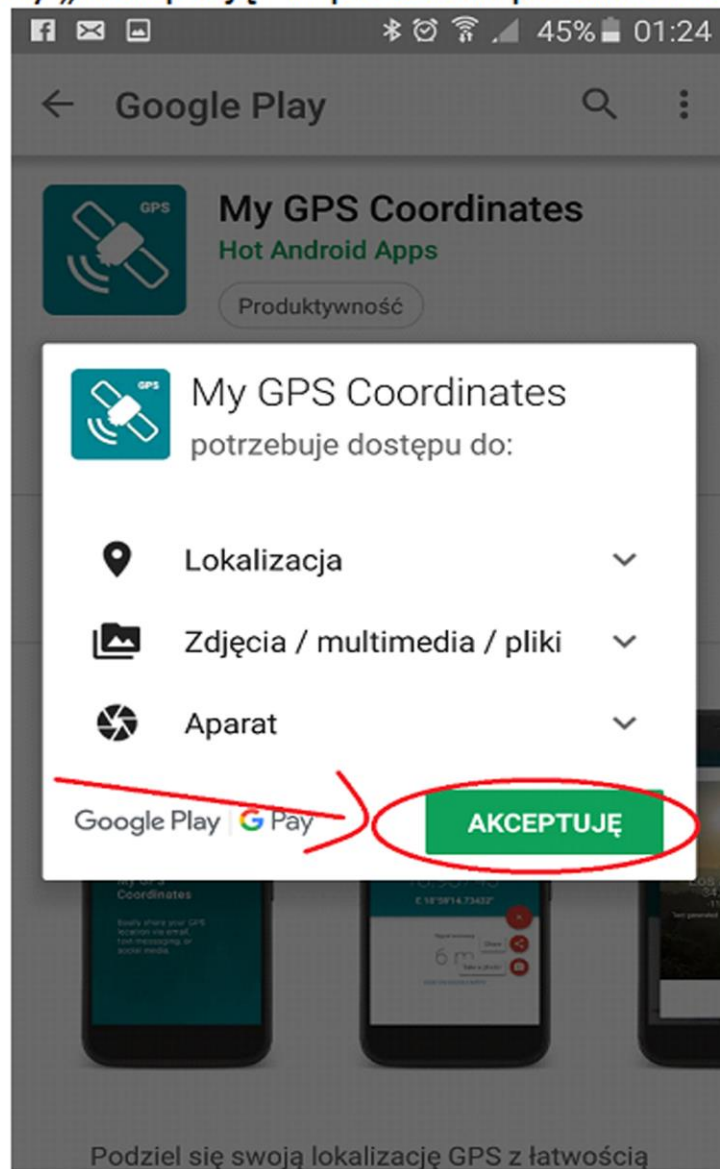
45% 01:24

Google Play

My GPS Coordinates
Hot Android Apps
Produktywność

GPS

My GPS Coordinates
potrzebuje dostępu do:

Lokalizacja
Zdjęcia / multimedia / pliki
Aparat

Google Play | G Pay
AKCEPTUJĘ

My GPS Coordinates
Easily share your GPS location via email, text messaging, or social media.

E 18°59'14.73432°
6 m
Share
Take a photo

Podziel się swoją lokalizację GPS z łatwością